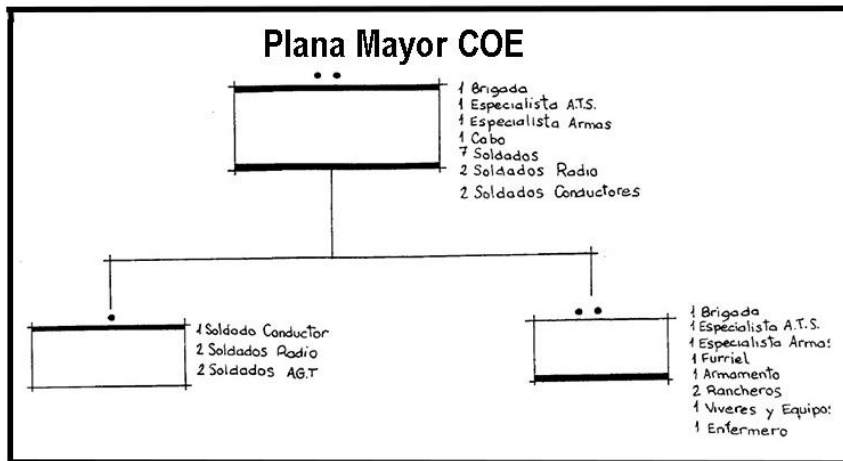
Plana Mayor COE

1 Brigada
1 Especialista A.T.S.
1 Especialista Armas
1 Cabo
7 Soldados
2 Soldados Radio
2 Soldados Conductores

1 Soldado Conductor
2 Soldados Radio
2 Soldados AG.T

1 Brigada
1 Especialista A.T.S.
1 Especialista Armas
1 Furriel
1 Armamento
2 Rancheros
1 Viveres y Equipo:
1 Enfermero